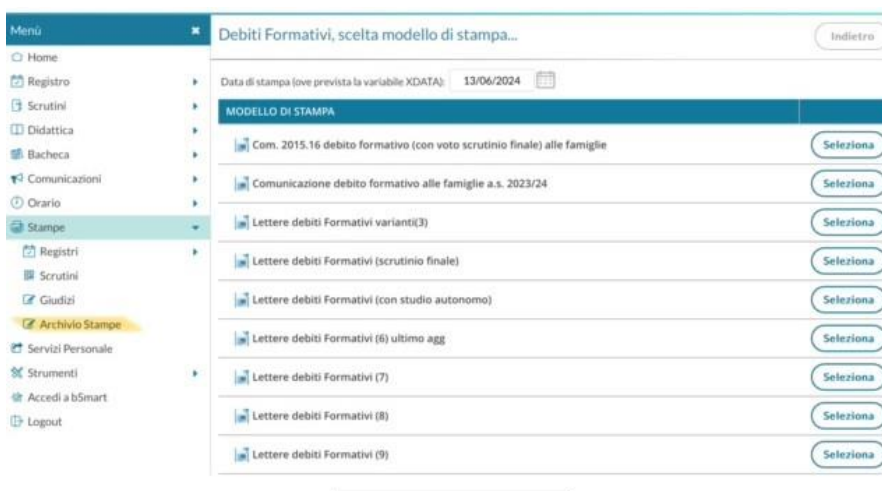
Menù
Home
Registro
Scrutini
Didattica
Bacheca
Comunicazioni
Orario
Stampe
Registri
Scrutini
Giudizi
Archivio Stampe
Servizi Personale
Strumenti
Accedi a bSmart
Logout

Debiti Formativi, scelta modello di stampa...

Indietro

Data di stampa (ove prevista la variabile XDATA): 13/06/2024

| MODELLO DI STAMPA | |
|---|---|
| Com. 2015.16 debito formativo (con voto scrutinio finale) alle famiglie | Seleziona |
| Comunicazione debito formativo alle famiglie a.s. 2023/24 | Seleziona |
| Lettere debiti Formativi varianti(3) | Seleziona |
| Lettere debiti Formativi (scrutinio finale) | Seleziona |
| Lettere debiti Formativi (con studio autonomo) | Seleziona |
| Lettere debiti Formativi (6) ultimo agg | Seleziona |
| Lettere debiti Formativi (7) | Seleziona |
| Lettere debiti Formativi (8) | Seleziona |
| Lettere debiti Formativi (9) | Seleziona |